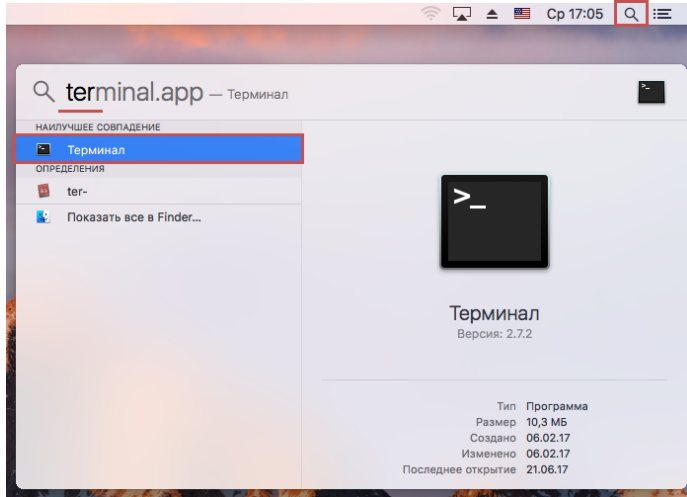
Ср 17:05

terminal.app — Терминал

НАИЛУЧШЕЕ СОВПАДЕНИЕ

Терминал

ОПРЕДЕЛЕНИЯ

ter-

Показать все в Finder...

>_

Терминал

Версия: 2.7.2

| | |
|---|---|
| Тип | Программа |
| Размер | 10,3 МБ |
| Создано | 06.02.17 |
| Изменено | 06.02.17 |
| Последнее открытие | 21.06.17 |